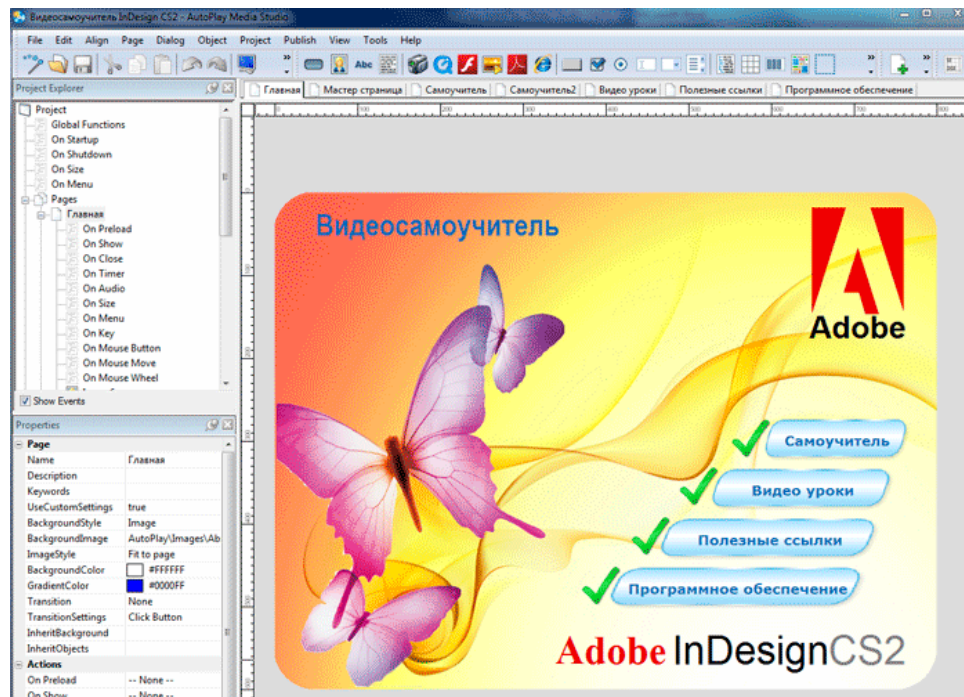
Видеосамоучитель InDesign CS2 - AutoPlay Media Studio

File Edit Align Page Dialog Object Project Publish View Tools Help

Project Explorer

Project
Global Functions
On Startup
On Shutdown
On Size
On Menu
Pages
Главная
On Preload
On Show
On Close
On Timer
On Audio
On Size
On Menu
On Key
On Mouse Button
On Mouse Move
On Mouse Wheel

Show Events

Properties

| Page | |
|---|---|
| Name | Главная |
| Description | |
| Keywords | |
| UseCustomSettings | true |
| BackgroundStyle | Image |
| BackgroundImage | AutoPlay\Images\Ab |
| ImageStyle | Fit to page |
| BackgroundColor | #FFFFFF |
| GradientColor | #0000FF |
| Transition | None |
| TransitionSettings | Click Button |
| InheritBackground | |
| InheritObjects | |
| Actions | |
| On Preload | -- None -- |
| On Show | -- None -- |

Главная | Мастер страница | Самоучитель | Самоучитель2 | Видео уроки | Полезные ссылки | Программное обеспечение

Видеосамоучитель

Adobe

Самоучитель

Видео уроки

Полезные ссылки

Программное обеспечение

Adobe InDesignCS2